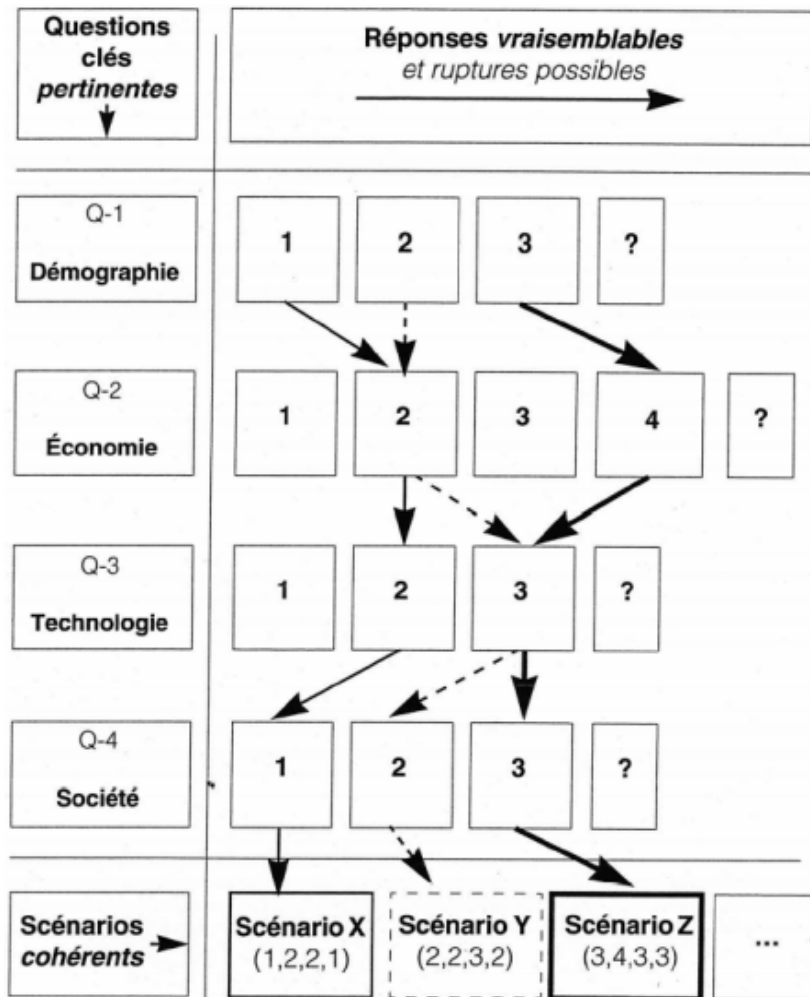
Questions clés *pertinentes*

Réponses *vraisemblables* et ruptures possibles

Q-1
Démographie

1 2 3 ?

Q-2
Économie

1 2 3 4 ?

Q-3
Technologie

1 2 3 ?

Q-4
Société

1 2 3 ?

Scénarios *cohérents*

Scénario X (1,2,2,1)

Scénario Y (2,2;3,2)

Scénario Z (3,4,3,3)

...